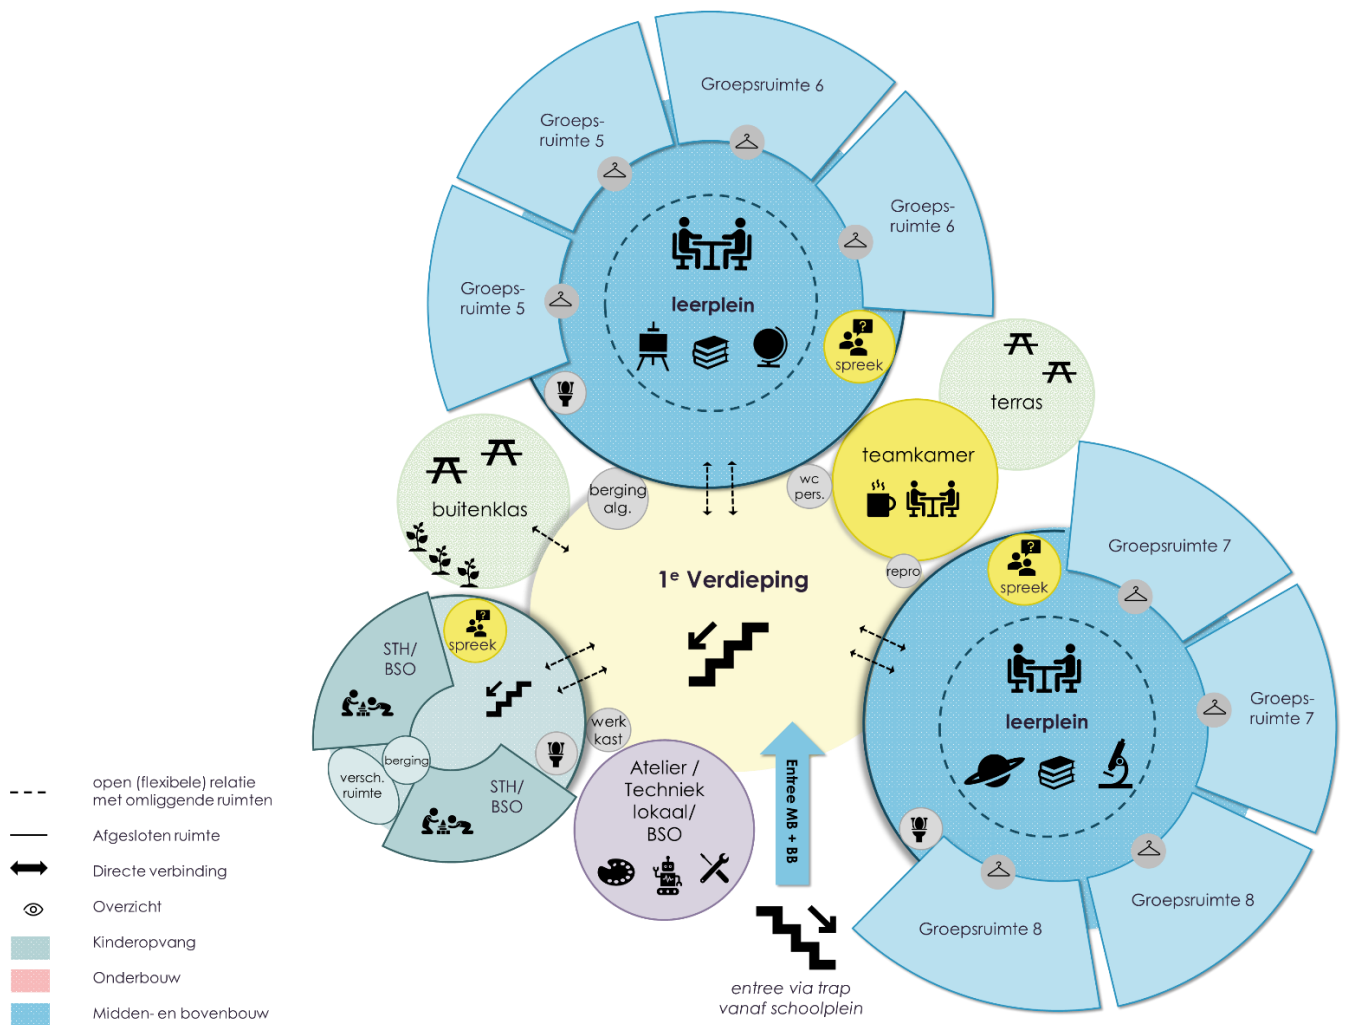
Groepsruimte 6

Groepsruimte 5

Groepsruimte 6

Groepsruimte 5

leerplein

spreek

terras

buitenklas

berging alg.

wc pers.

teamkamer

Groepsruimte 7

repro

spreek

1e Verdieping

STH/ BSO

spreek

leerplein

Groepsruimte 7

werk kast

versch. ruimte

berging

STH/ BSO

Atelier / Techniek lokaal/ BSO

Entree MB + BB

Groepsruimte 8

Groepsruimte 8

entree via trap vanaf schoolplein

open (flexibele) relatie met omliggende ruimten

Afgesloten ruimte

Directe verbinding

Overzicht

Kinderopvang

Onderbouw

Midden- en bovenbouw